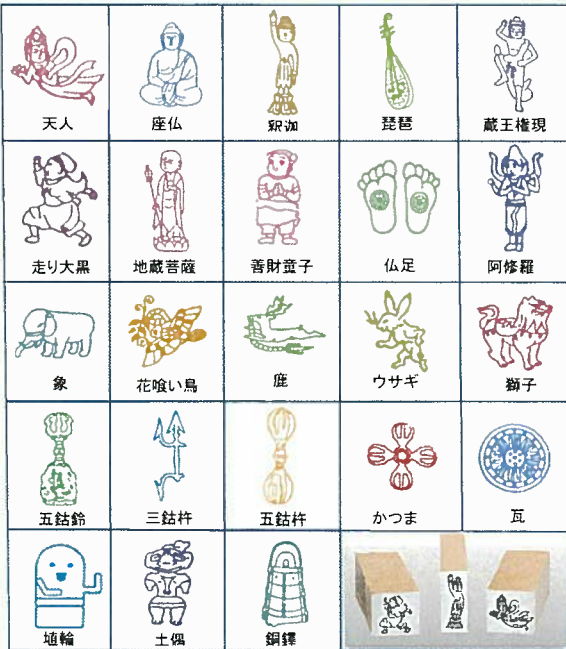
| 天人 | 座仏 | 釈迦 | 琵琶 | 蔵王権現 |
|---|---|---|---|---|
| 走り大黒 | 地蔵菩薩 | 善財童子 | 仏足 | 阿修羅 |
| 象 | 花喰い鳥 | 鹿 | ウサギ | 獅子 |
| 五鈷鈴 | 三鈷杵 | 五鈷杵 | かつま | 瓦 |
| 埴輪 | 土偶 | 銅鐸 | | |